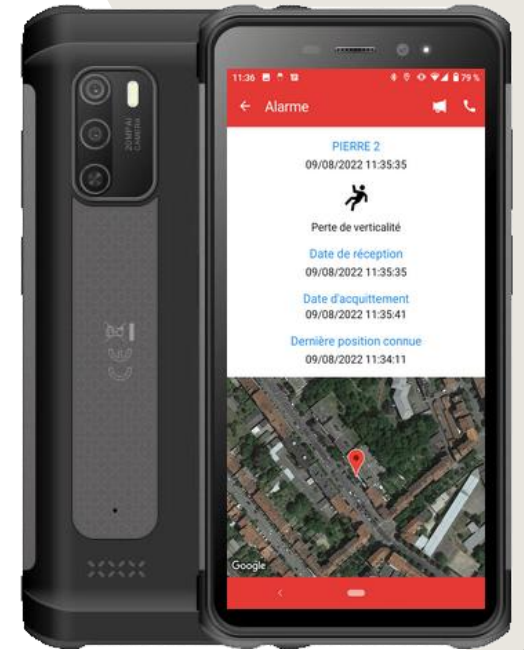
20MP AI CAMERA

11:36 79 %

Alarme

PIERRE 2
09/08/2022 11:35:35

Perte de verticalité

Date de réception
09/08/2022 11:35:35

Date d'acquittement
09/08/2022 11:35:41

Dernière position connue
09/08/2022 11:34:11

Google